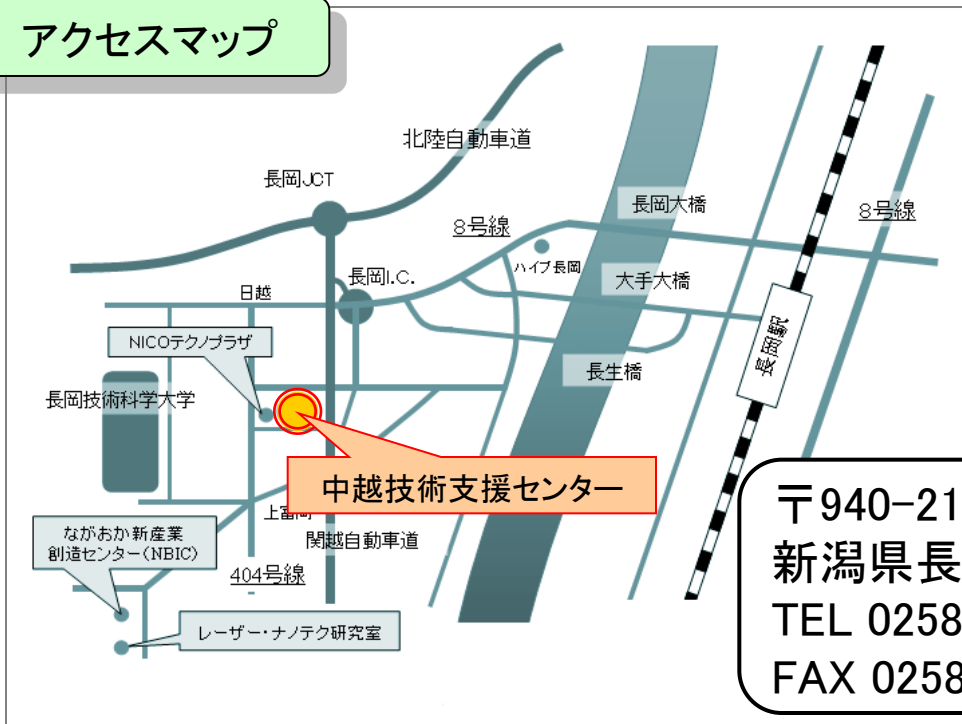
アクセスマップ

北陸自動車道

長岡JCT

8号線

長岡大橋

8号線

ハイブ長岡

長岡I.C.

大手大橋

日越

長岡駅

NICOテクノプラザ

長生橋

長岡技術科学大学

中越技術支援センター

上富岡

関越自動車道

ながおか新産業創造センター（NBIC）

404号線

レーザー・ナノテク研究室

〒940-21
新潟県長
TEL 0258
FAX 0258